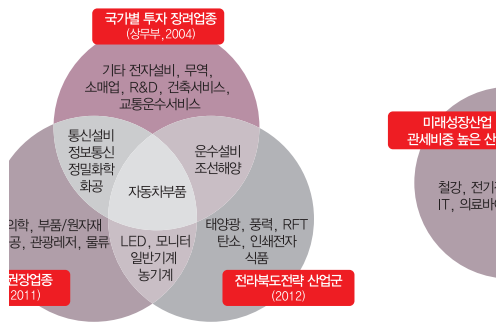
국가별 투자 장려업종
(상무부, 2004)

기타 전자설비, 무역, 소매업, R&D, 건축서비스, 교통운수서비스

통신설비
정보통신
정밀화학
화공

운수설비
조선해양

자동차부품

의학, 부품/원자재
공, 관광레저, 물류

LED, 모니터
일반기계
농기계

태양광, 풍력, RFT
탄소, 인쇄전자
식품

권장업종
(2011)

전라북도전략 산업군
(2012)

미래성장산업
관세비중 높은 산

철강, 전기
IT, 의료바